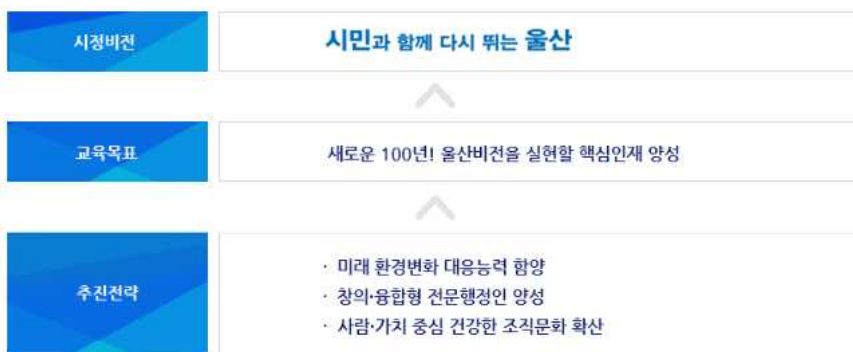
시정비전

시민과 함께 다시 뛰는 울산

교육목표

새로운 100년! 울산비전을 실현할 핵심인재 양성

추진전략

· 미래 환경변화 대응능력 함양
· 창의·융합형 전문행정인 양성
· 사람·가치 중심 건강한 조직문화 확산